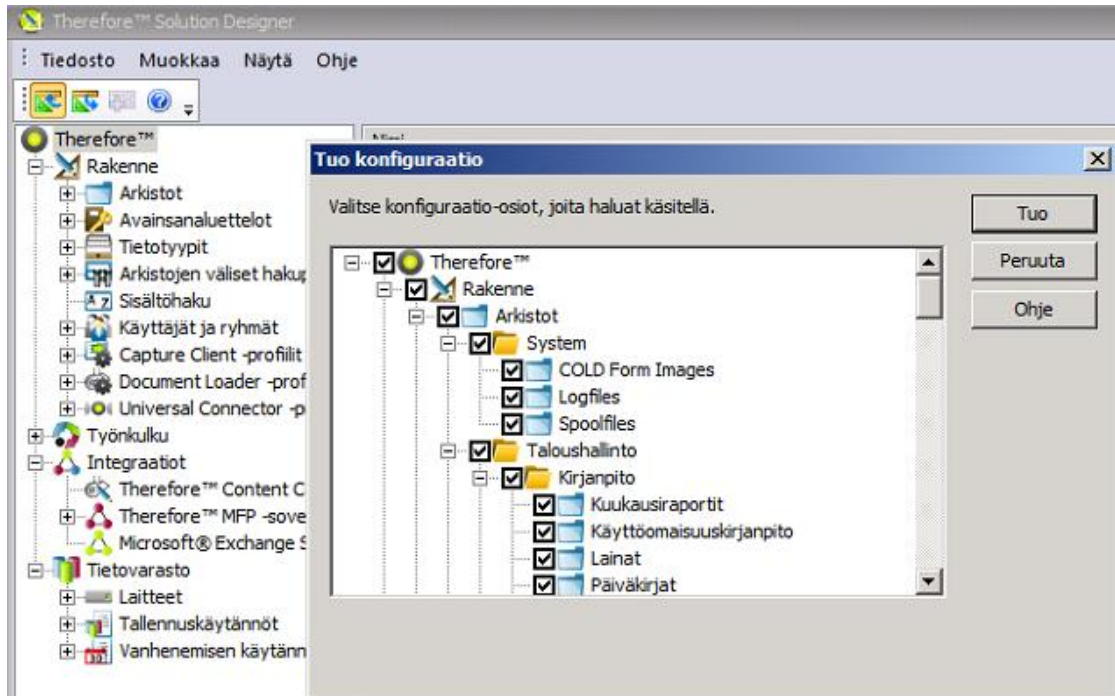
Therefore™ Solution Designer

Tiedosto Muokkaa Näytä Ohje

Therefore™
Rakenne
Arkistot
Avainsanaluettelot
Tietotyypit
Arkistojen väliset hakup
Sisältöhaku
Käyttäjät ja ryhmät
Capture Client -profiilit
Document Loader -prof
Universal Connector -p
Työnkulku
Integraatiot
Therefore™ Content C
Therefore™ MFP -sove
Microsoft® Exchange S
Tietovarasto
Laitteet
Tallennuskäytännöt
Vanhenemisen käytänn

Nimi

Tuo konfiguraatio

Valitse konfiguraatio-osiot, joita haluat käsitellä.

Tuo
Peruuta
Ohje

Therefore™
Rakenne
Arkistot
System
COLD Form Images
Logfiles
Spoolfiles
Taloushallinto
Kirjanpito
Kuukausiraportit
Käyttöomaisuuskirjanpito
Lainat
Päiväkirjat